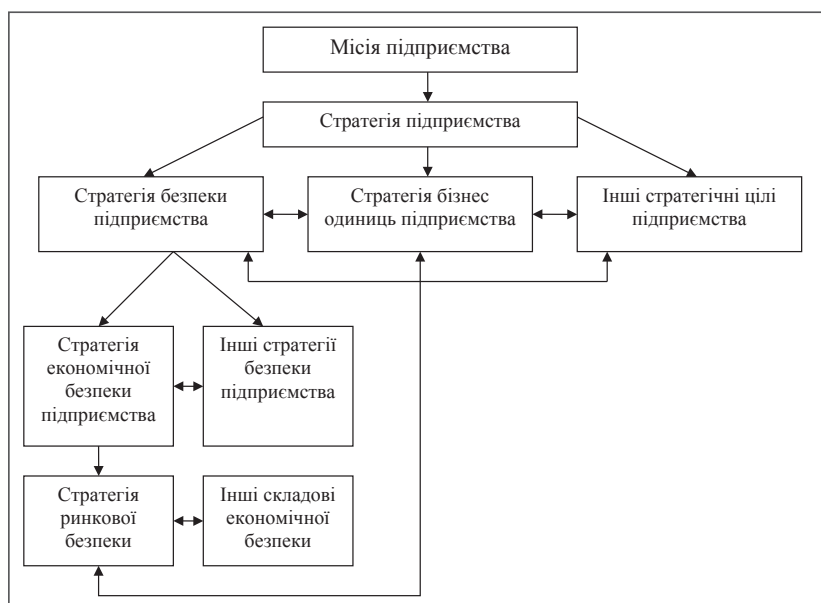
Місія підприємства

Стратегія підприємства

Стратегія безпеки підприємства

Стратегія бізнес одиниць підприємства

Інші стратегічні цілі підприємства

Стратегія економічної безпеки підприємства

Інші стратегії безпеки підприємства

Стратегія ринкової безпеки

Інші складові економічної безпеки